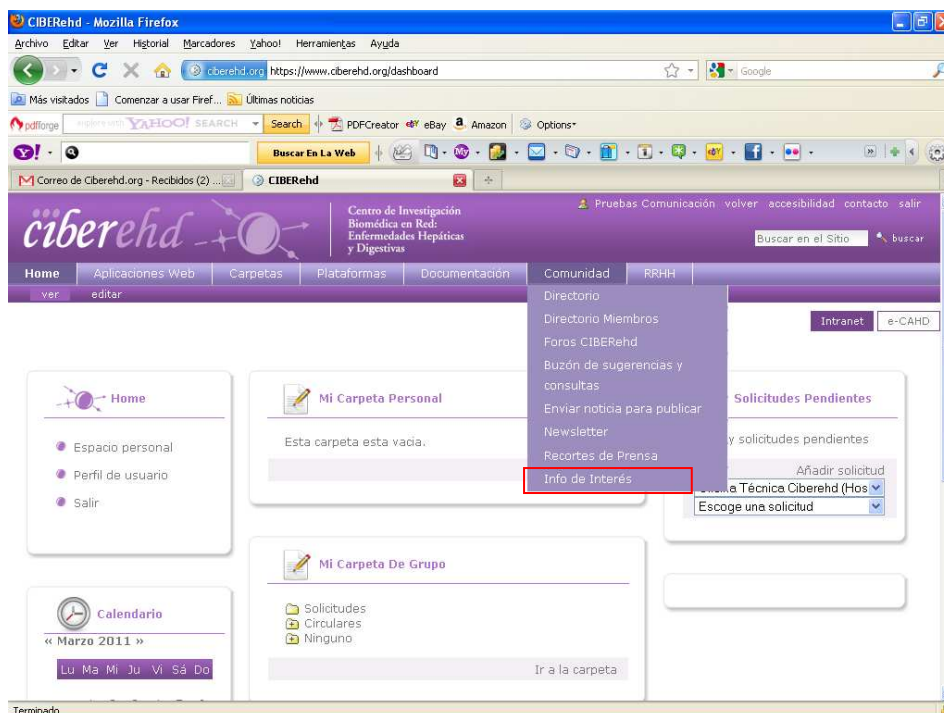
CIBERehd - Mozilla Firefox

Archivo Editar Ver Historial Marcadores Yahoo! Herramientas Ayuda

ciberehd.org https://www.ciberehd.org/dashboard

Google

Más visitados Comenzar a usar Firef... Últimas noticias

pdfforge YAHOO! SEARCH Search PDFCreator eBay Amazon Options

Buscar En La Web

Correo de Ciberehd.org - Recibidos (2) ... CIBERehd

ciberehd

Centro de Investigación Biomédica en Red: Enfermedades Hepáticas y Digestivas

Pruebas Comunicación volver accesibilidad contacto salir

Buscar en el Sitio buscar

Home Aplicaciones Web Carpetas Plataformas Documentación Comunidad RRHH

ver editar

Directorio
Directorio Miembros
Foros CIBERehd
Buzón de sugerencias y consultas
Enviar noticia para publicar
Newsletter
Recortes de Prensa
Info de Interés

Intranet e-CAHD

Home

Espacio personal
Perfil de usuario
Salir

Mi Carpeta Personal

Esta carpeta esta vacia.

Solicitudes Pendientes

y solicitudes pendientes

Añadir solicitud

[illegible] Técnica Ciberehd (Hos

Escoge una solicitud

Mi Carpeta De Grupo

Solicitudes
Circulares
Ninguno

Ir a la carpeta

Calendario

« Marzo 2011 »

Lu Ma Mi Ju Vi Sá Do

Terminado